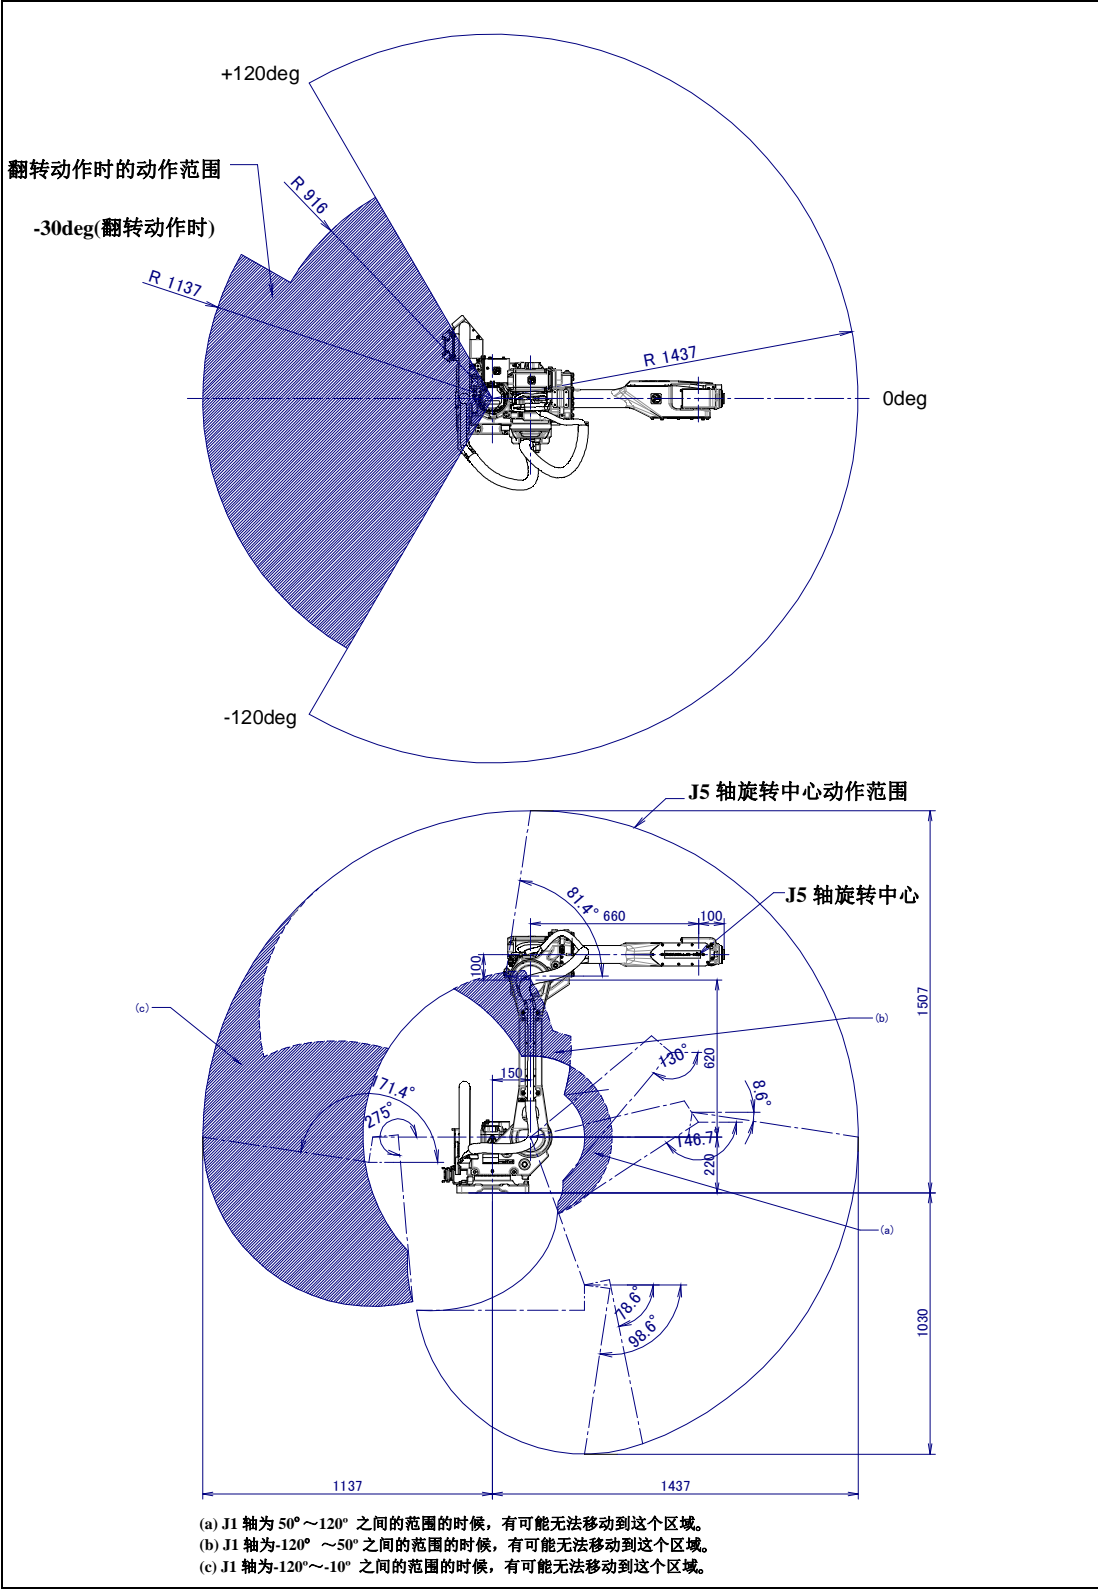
+120deg

翻转动作时的动作范围

-30deg(翻转动作时)

R 916

R 1137

R 1437

0deg

-120deg

J5 轴旋转中心动作范围

J5 轴旋转中心

81.4°

660

100

100

1507

(c)

(b)

130°

620

150

71.4°

275°

9.8°

140.7°

220

(a)

78.6°

98.6°

1030

1137

1437

(a) J1 轴为 50º～120º 之间的范围的时候，有可能无法移动到这个区域。
(b) J1 轴为-120º ～50º 之间的范围的时候，有可能无法移动到这个区域。
(c) J1 轴为-120º～-10º 之间的范围的时候，有可能无法移动到这个区域。